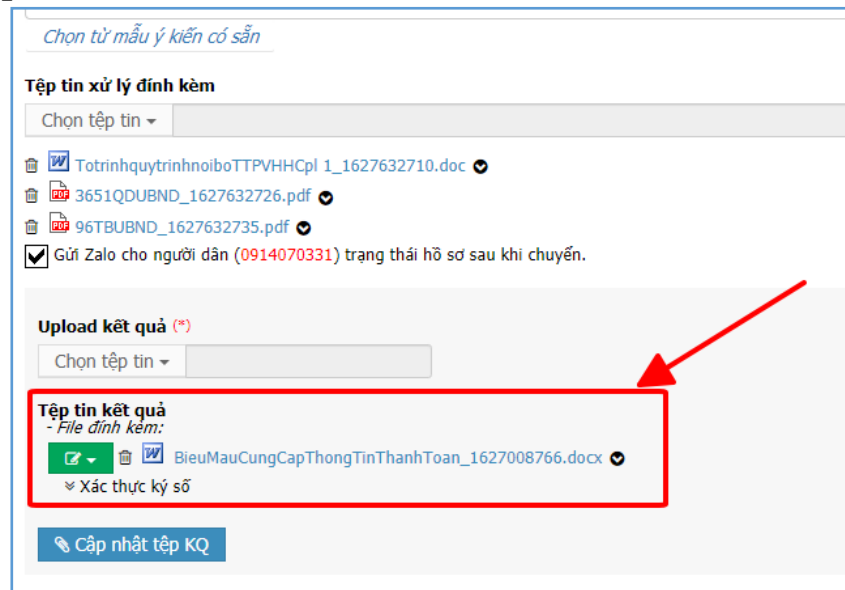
Chọn từ mẫu ý kiến có sẵn

Tệp tin xử lý đính kèm

Chọn tệp tin

TotrinhquytrinhnoiboTTPVHHCpl 1_1627632710.doc

3651QDUBND_1627632726.pdf

96TBUBND_1627632735.pdf

Gửi Zalo cho người dân (0914070331) trạng thái hồ sơ sau khi chuyển.

Upload kết quả (*)

Chọn tệp tin

Tệp tin kết quả
- File đính kèm:

BieuMauCungCapThongTinThanhToan_1627008766.docx

Xác thực ký số

Cập nhật tệp KQ